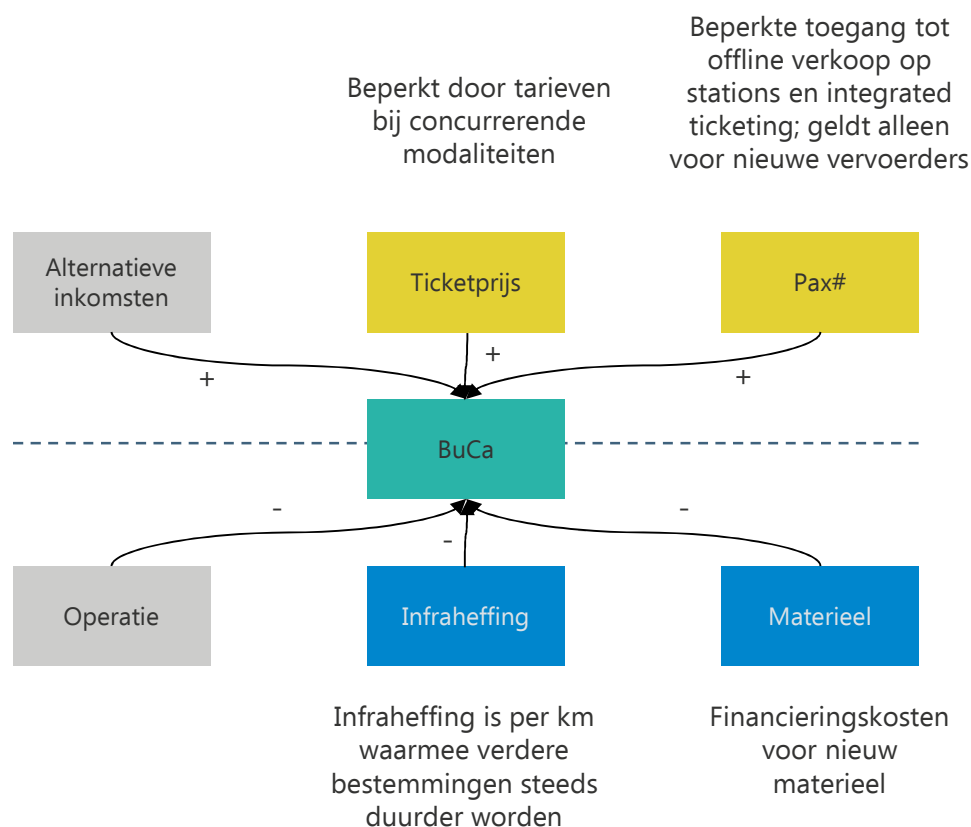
Beperkt door tarieven bij concurrerende modaliteiten

Beperkte toegang tot offline verkoop op stations en integrated ticketing; geldt alleen voor nieuwe vervoerders

Alternatieve inkomsten

Ticketprijs

Pax#

+

+

+

BuCa

-

-

-

Operatie

Infraheffing

Materieel

Infraheffing is per km waarmee verdere bestemmingen steeds duurder worden

Financieringskosten voor nieuw materieel